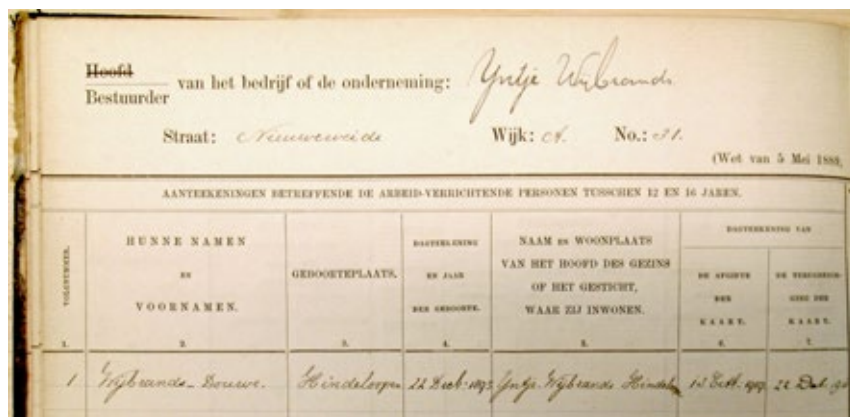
Hoofd
Bestuurder van het bedrijf of de onderneming: Yntje Wybrands

Straat: Nieuweweide Wijk: A. No.: 31.

(Wet van 5 Mei 1889,

AANTEEKENINGEN BETREFFENDE DE ARBEID-VERRICHTENDE PERSONEN TUSSCHEN 12 EN 16 JAREN.

| VOLGNUMMER. 1. | HUNNE NAMEN EN VOORNAMEN. 2. | GEBOORTEPLAATS. 3. | DAGTEEKENING EN JAAR DER GEBOORTE. 4. | NAAM EN WOONPLAATS VAN HET HOOFD DES GEZINS OF HET GESTICHT, WAAR ZIJ INWONEN. 5. | DAGTEEKENING VAN DE AFGIFTE DER KAART. 6. | DAGTEEKENING VAN DE VERNIEUWING DER KAART. 7. |
|---|---|---|---|---|---|---|
| 1 | Wybrands Douwe | Hindeloopen | 22 Decb. 1893 | Yntje Wybrands Hindel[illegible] | 13 Octb. 19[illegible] | 22 Dec. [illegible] |